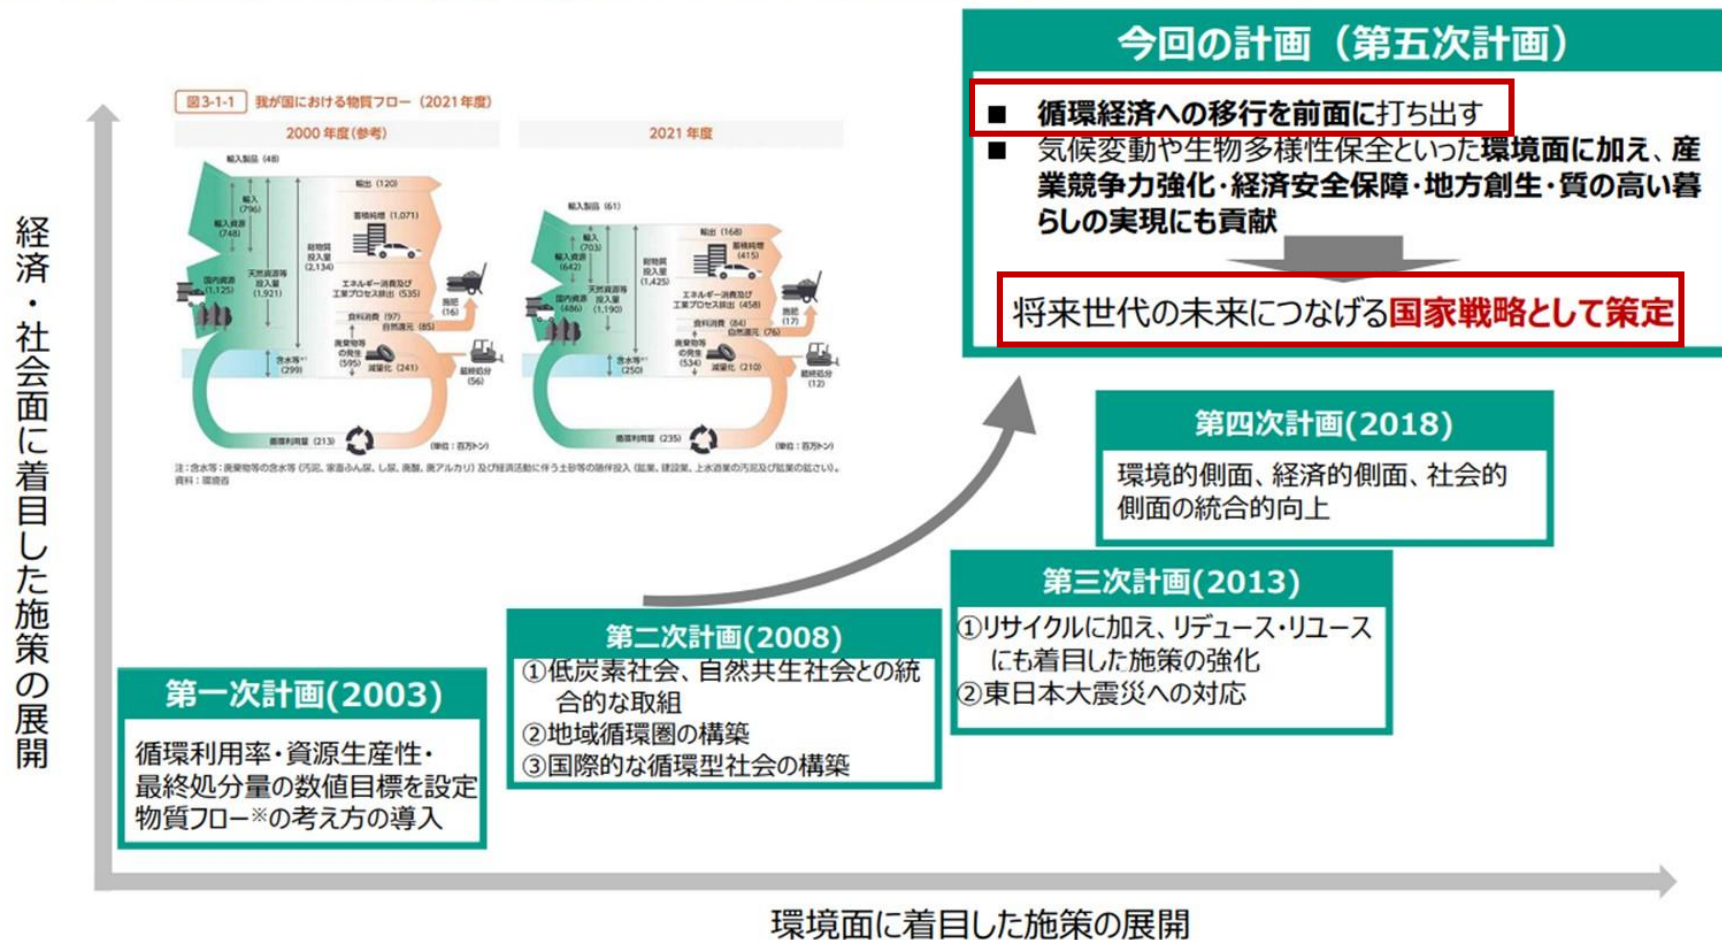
経済・社会面に着目した施策の展開

図3-1-1 我が国における物質フロー（2021年度）

2000年度（参考）

輸入製品 (48)
輸入 (796)
輸入資源 (748)
輸出 (120)
蓄積純増 (1,071)
総物質投入量 (2,134)
天然資源等投入量 (1,921)
国内資源 (1,125)
エネルギー消費及び工業プロセス排出 (535)
食料消費 (97)
自然還元 (85)
施肥 (16)
含水等 (299)
廃棄物等の発生 (595)
減量化 (241)
最終処分 (56)
循環利用量 (213)
(単位：百万トン)

2021年度

輸入製品 (61)
輸入 (703)
輸入資源 (642)
輸出 (168)
蓄積純増 (415)
総物質投入量 (1,425)
天然資源等投入量 (1,190)
国内資源 (486)
エネルギー消費及び工業プロセス排出 (458)
食料消費 (84)
自然還元 (76)
施肥 (17)
含水等 (250)
廃棄物等の発生 (534)
減量化 (210)
最終処分 (12)
循環利用量 (235)
(単位：百万トン)

注：含水等：廃棄物等の含水等（汚泥、家畜ふん尿、し尿、廃酸、廃アルカリ）及び経済活動に伴う土砂等の随伴投入（鉱業、建設業、上水道業の汚泥及び鉱業の鉱さい）。
資料：環境省

今回の計画（第五次計画）

■ 循環経済への移行を前面に打ち出す
■ 気候変動や生物多様性保全といった環境面に加え、産業競争力強化・経済安全保障・地方創生・質の高い暮らしの実現にも貢献

将来世代の未来につなげる国家戦略として策定

第四次計画(2018)
環境的側面、経済的側面、社会的側面の統合的向上

第三次計画(2013)
①リサイクルに加え、リデュース・リユースにも着目した施策の強化
②東日本大震災への対応

第二次計画(2008)
①低炭素社会、自然共生社会との統合的な取組
②地域循環圏の構築
③国際的な循環型社会の構築

第一次計画(2003)
循環利用率・資源生産性・最終処分量の数値目標を設定
物質フロー※の考え方の導入

環境面に着目した施策の展開